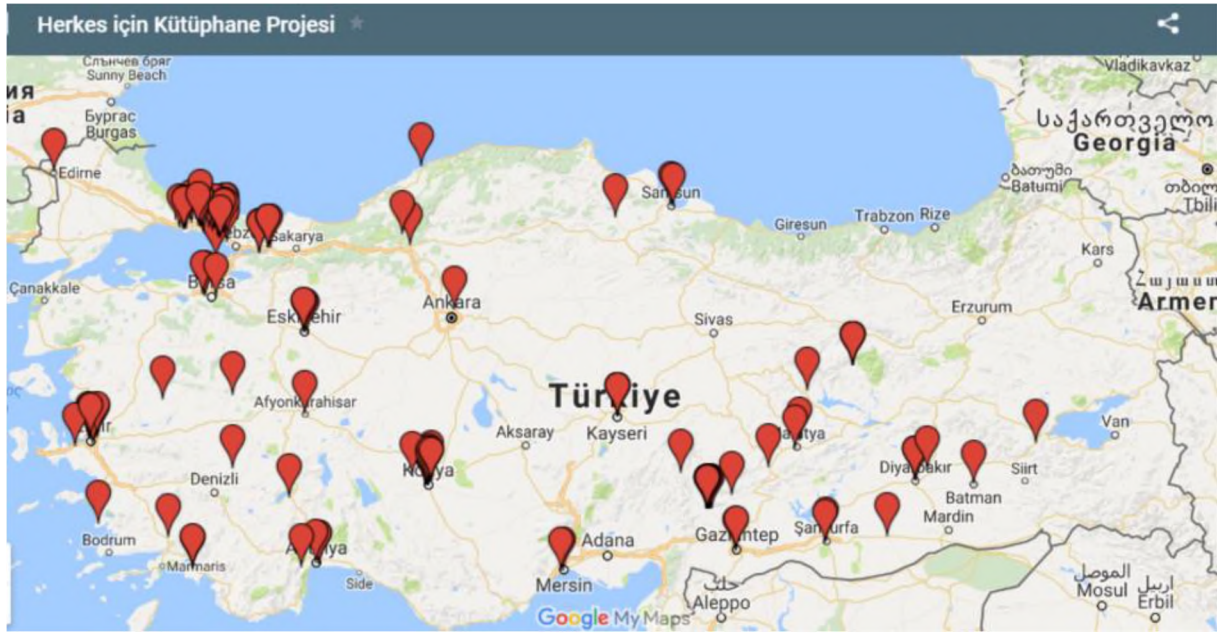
Herkes için Kütüphane Projesi

Слънчев бряг
Sunny Beach
ия
Бургас
Burgas
Edirne
Sakarya
Bursa
Çanakkale
Eskişehir
Ankara
Samsun
Giresun
Trabzon
Rize
Vladikavkaz
საქართველო
Georgia
ბათუმი
Batumi
თბილ
Tbili
Kars
Հայաստ
Armen
Erzurum
Sivas
Türkiye
Afyonkarahisar
Aksaray
Kayseri
Denizli
Konya
Diyarbakır
Batman
Siirt
Van
Mardin
Şanlıurfa
Gaziantep
Bodrum
Marmaris
Side
Adana
Mersin
حلب
Aleppo
الموصل
Mosul
اربيل
Erbil
Google My Maps